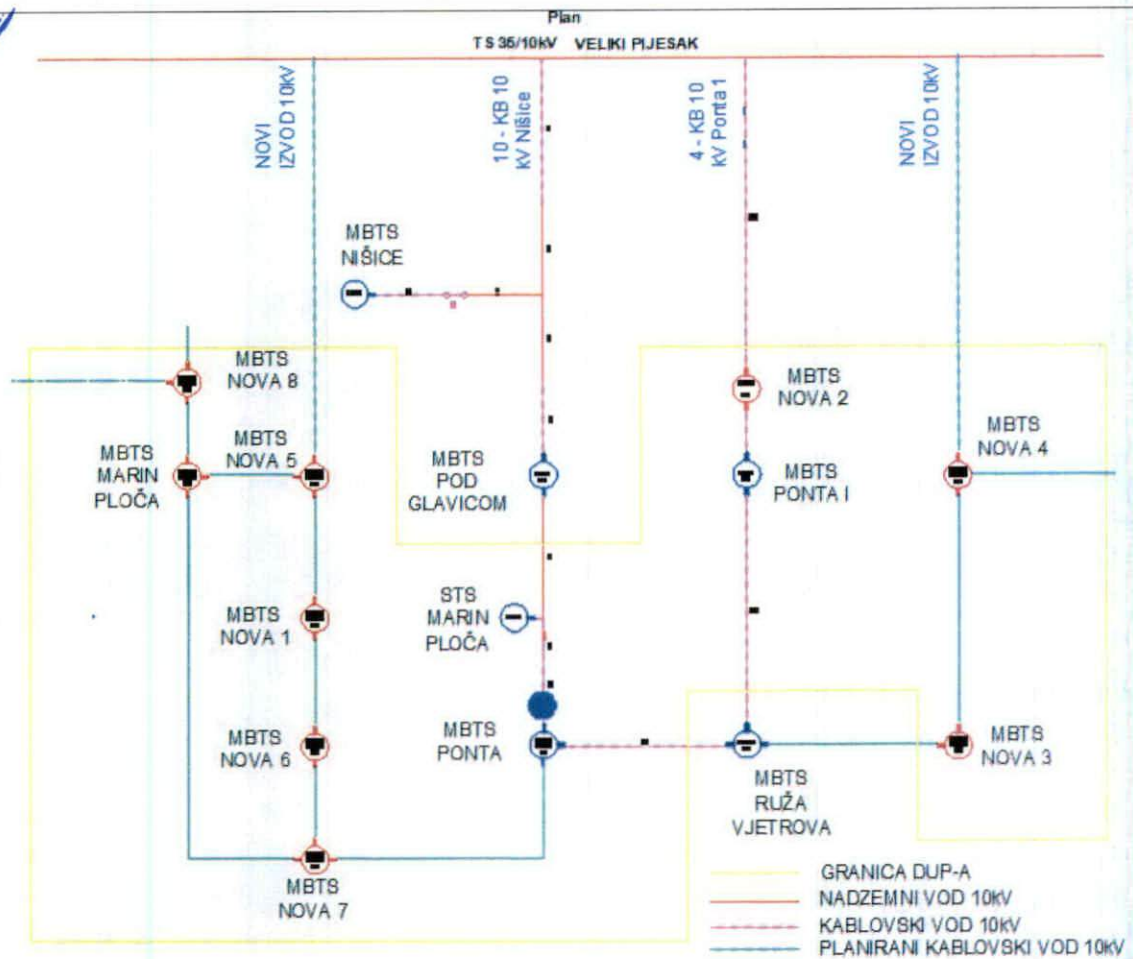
Plan
TS 35/10kV VELIKI PIJESAK

NOVI IZVOD 10kV

10 - KB 10 kV Nišice

4 - KB 10 kV Ponta 1

NOVI IZVOD 10kV

MBTS NIŠICE

MBTS NOVA 8

MBTS NOVA 2

MBTS NOVA 4

MBTS MARIN PLOČA

MBTS NOVA 5

MBTS POD GLAVICOM

MBTS PONTA I

STS MARIN PLOČA

MBTS NOVA 1

MBTS NOVA 6

MBTS PONTA

MBTS RUŽA VJETROVA

MBTS NOVA 3

MBTS NOVA 7

GRANICA DUP-A
NADZEMNI VOD 10kV
KABLOVSKI VOD 10kV
PLANIRANI KABLOVSKI VOD 10kV